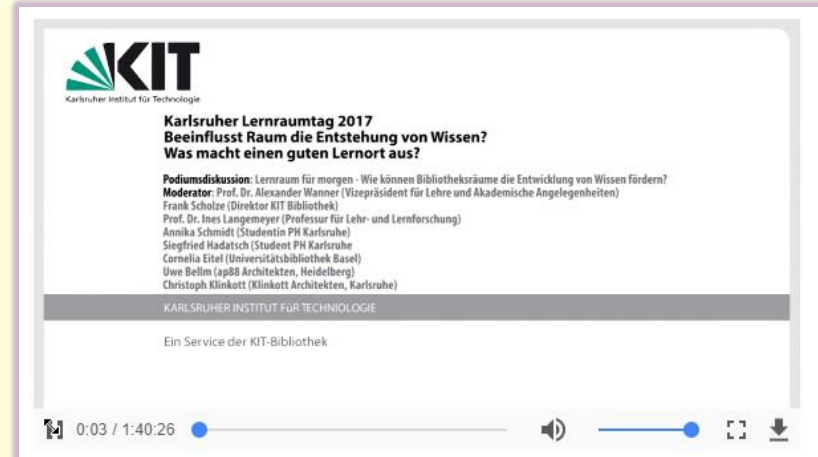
KIT
Karlsruher Institut für Technologie

Karlsruher Lernraumtag 2017
Beeinflusst Raum die Entstehung von Wissen?
Was macht einen guten Lernort aus?

Podiumsdiskussion: Lernraum für morgen - Wie können Bibliotheksräume die Entwicklung von Wissen fördern?
Moderator: Prof. Dr. Alexander Wanner (Vizepräsident für Lehre und Akademische Angelegenheiten)
Frank Scholze (Direktor KIT Bibliothek)
Prof. Dr. Ines Langemeyer (Professur für Lehr- und Lernforschung)
Annika Schmidt (Studentin PH Karlsruhe)
Siegfried Hadatsch (Student PH Karlsruhe
Cornelia Eitel (Universitätsbibliothek Basel)
Uwe Bellm (ap88 Architekten, Heidelberg)
Christoph Klinkott (Klinkott Architekten, Karlsruhe)

KARLSRUHER INSTITUT FüR TECHNOLOGIE

Ein Service der KIT-Bibliothek

0:03 / 1:40:26